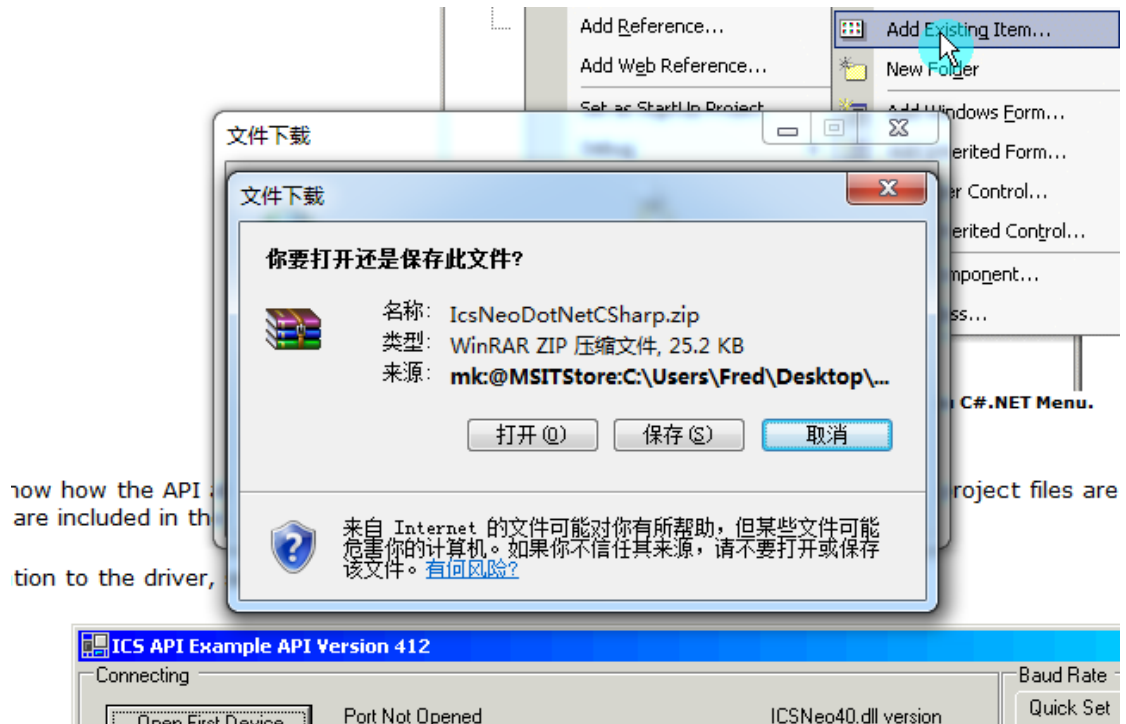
Add Reference...
Add Web Reference...
Set as StartUp Project

Add Existing Item...
New Folder
Add Windows Form...
erited Form...
r Control...
erited Control...
mponent...
ss...

文件下载

文件下载

你要打开还是保存此文件?

名称: IcsNeoDotNetCSharp.zip
类型: WinRAR ZIP 压缩文件, 25.2 KB
来源: mk:@MSITStore:C:\Users\Fred\Desktop\...

打开(O) 保存(S) 取消

来自 Internet 的文件可能对你有所帮助，但某些文件可能危害你的计算机。如果你不信任其来源，请不要打开或保存该文件。有何风险?

C#.NET Menu.

now how the API
roject files are
are included in th
tion to the driver,

ICS API Example API Version 412
Connecting
Open First Device
Port Not Opened
ICSNeo40.dll version
Baud Rate
Quick Set